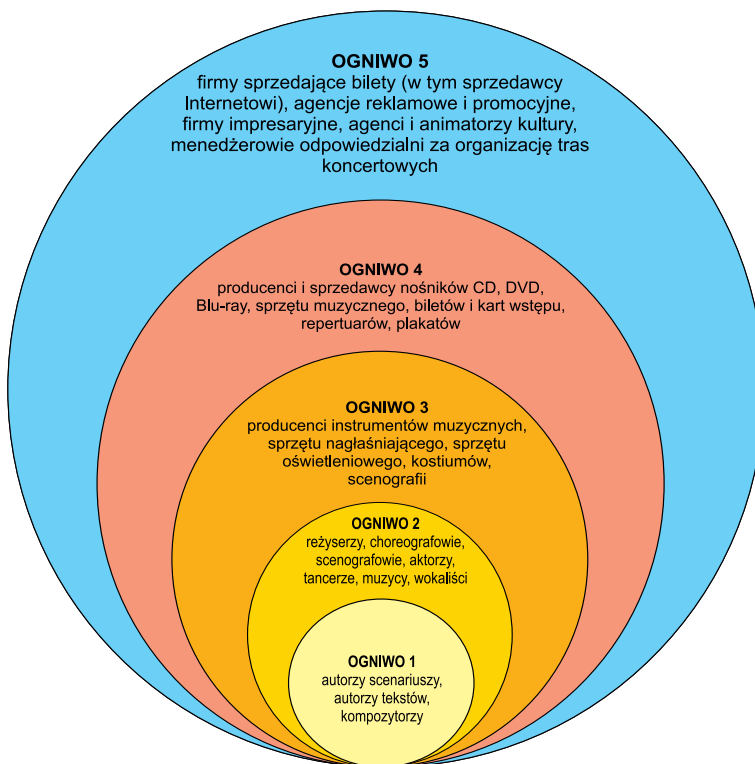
OGNIWO 5
firmy sprzedające bilety (w tym sprzedawcy Internetowi), agencje reklamowe i promocyjne, firmy impresaryjne, agenci i animatorzy kultury, menedżerowie odpowiedzialni za organizację tras koncertowych

OGNIWO 4
producenci i sprzedawcy nośników CD, DVD, Blu-ray, sprzętu muzycznego, biletów i kart wstępu, repertuarów, plakatów

OGNIWO 3
producenci instrumentów muzycznych, sprzętu nagłaśniającego, sprzętu oświetleniowego, kostiumów, scenografii

OGNIWO 2
reżyserzy, choreografowie, scenografowie, aktorzy, tancerze, muzycy, wokaliści

OGNIWO 1
autorzy scenariuszy, autorzy tekstów, kompozytorzy